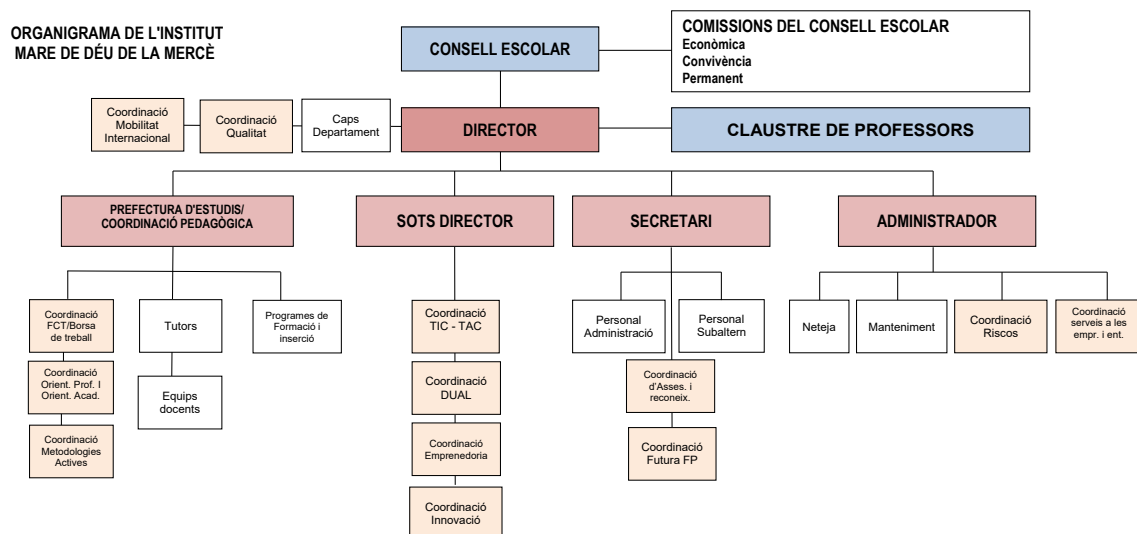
ORGANIGRAMA DE L'INSTITUT MARE DE DÉU DE LA MERCÈ

CONSELL ESCOLAR

COMISSIONS DEL CONSELL ESCOLAR
Econòmica
Convivència
Permanent

Coordinació Mobilitat Internacional

Coordinació Qualitat

Caps Departament

DIRECTOR

CLAUSTRE DE PROFESSORS

PREFECTURA D'ESTUDIS/ COORDINACIÓ PEDAGÒGICA

SOTS DIRECTOR

SECRETARI

ADMINISTRADOR

Coordinació FCT/Borsa de treball

Tutors

Programes de Formació i inserció

Coordinació Orient. Prof. I Orient. Acad.

Equips docents

Coordinació Metodologies Actives

Coordinació TIC - TAC

Coordinació DUAL

Coordinació Emprenedoria

Coordinació Innovació

Personal Administració

Personal Subaltern

Coordinació d'Asses. i reconeix.

Coordinació Futura FP

Neteja

Manteniment

Coordinació Riscos

Coordinació serveis a les empr. i ent.